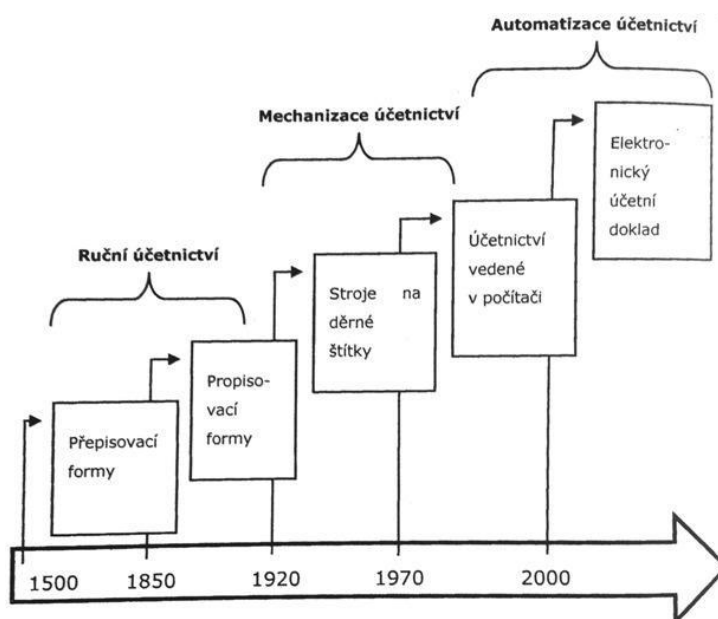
Automatizace účetnictví

Mechanizace účetnictví

Ruční účetnictví

Přepisovací formy

Propisovací formy

Stroje na děrné štítky

Účetnictví vedené v počítači

Elektronický účetní doklad

1500

1850

1920

1970

2000